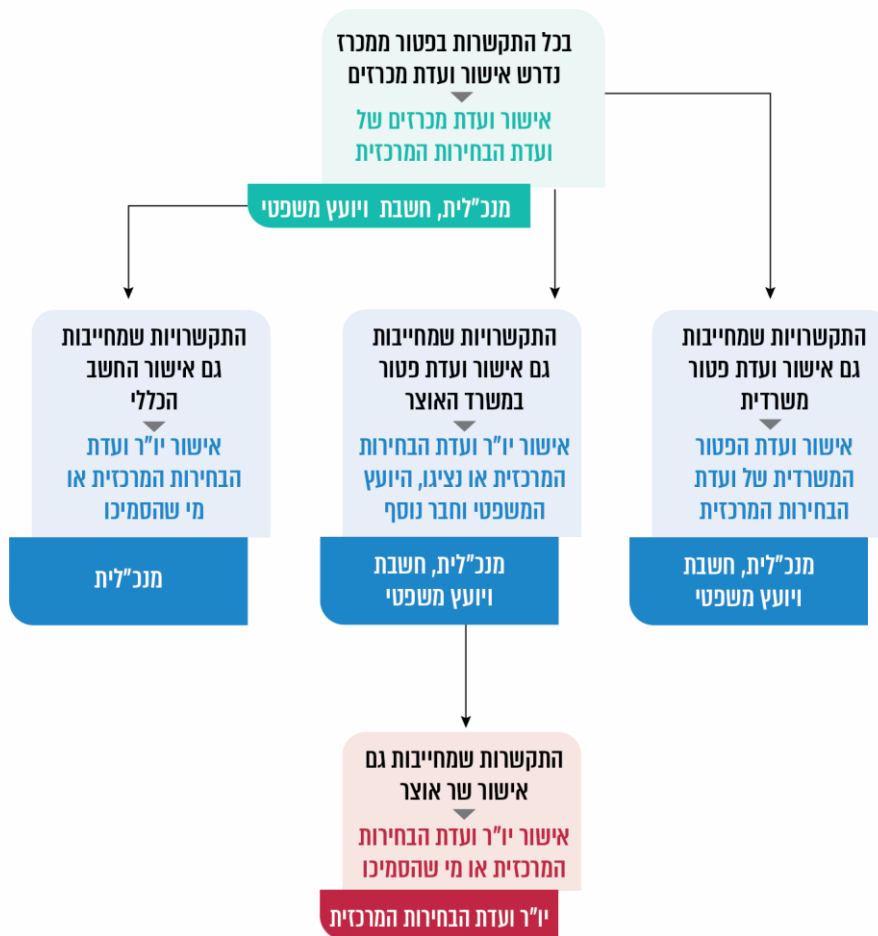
בכל התקשרות בפטור ממכרז נדרש אישור ועדת מכרזים

אישור ועדת מכרזים של ועדת הבחירות המרכזית

מנכ"לית, חשבת ויועץ משפטי

התקשרויות שמחייבות גם אישור ועדת פטור משרדית

אישור ועדת הפטור המשרדית של ועדת הבחירות המרכזית

מנכ"לית, חשבת ויועץ משפטי

התקשרויות שמחייבות גם אישור ועדת פטור במשרד האוצר

אישור יו"ר ועדת הבחירות המרכזית או נציגו, היועץ המשפטי וחבר נוסף

מנכ"לית, חשבת ויועץ משפטי

התקשרויות שמחייבות גם אישור החשב הכללי

אישור יו"ר ועדת הבחירות המרכזית או מי שהסמיכו

מנכ"לית

התקשרות שמחייבות גם אישור שר אוצר

אישור יו"ר ועדת הבחירות המרכזית או מי שהסמיכו

יו"ר ועדת הבחירות המרכזית